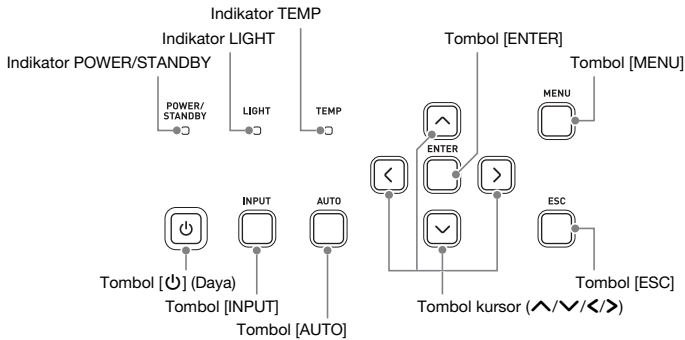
Indikator TEMP
Indikator LIGHT
Indikator POWER/STANDBY
POWER/ STANDBY
LIGHT
TEMP
Tombol [ENTER]
Tombol [MENU]
MENU
ENTER
INPUT
AUTO
ESC
Tombol [⏻] (Daya)
Tombol [INPUT]
Tombol [AUTO]
Tombol kursor (∧/∨/</>)
Tombol [ESC]